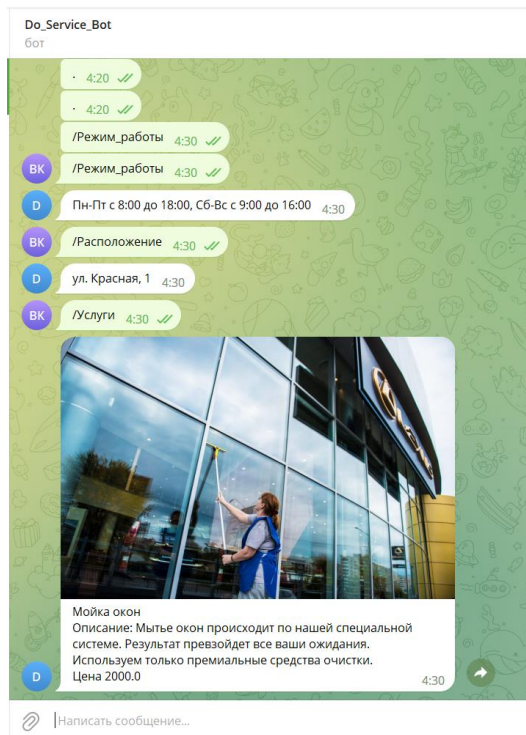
Do_Service_Bot
бот

· 4:20

· 4:20

/Режим_работы 4:30

BK /Режим_работы 4:30

D Пн-Пт с 8:00 до 18:00, Сб-Вс с 9:00 до 16:00 4:30

BK /Расположение 4:30

D ул. Красная, 1 4:30

BK /Услуги 4:30

Мойка окон
Описание: Мытье окон происходит по нашей специальной системе. Результат превзойдет все ваши ожидания. Используем только премиальные средства очистки.
Цена 2000.0
4:30

D

Написать сообщение...